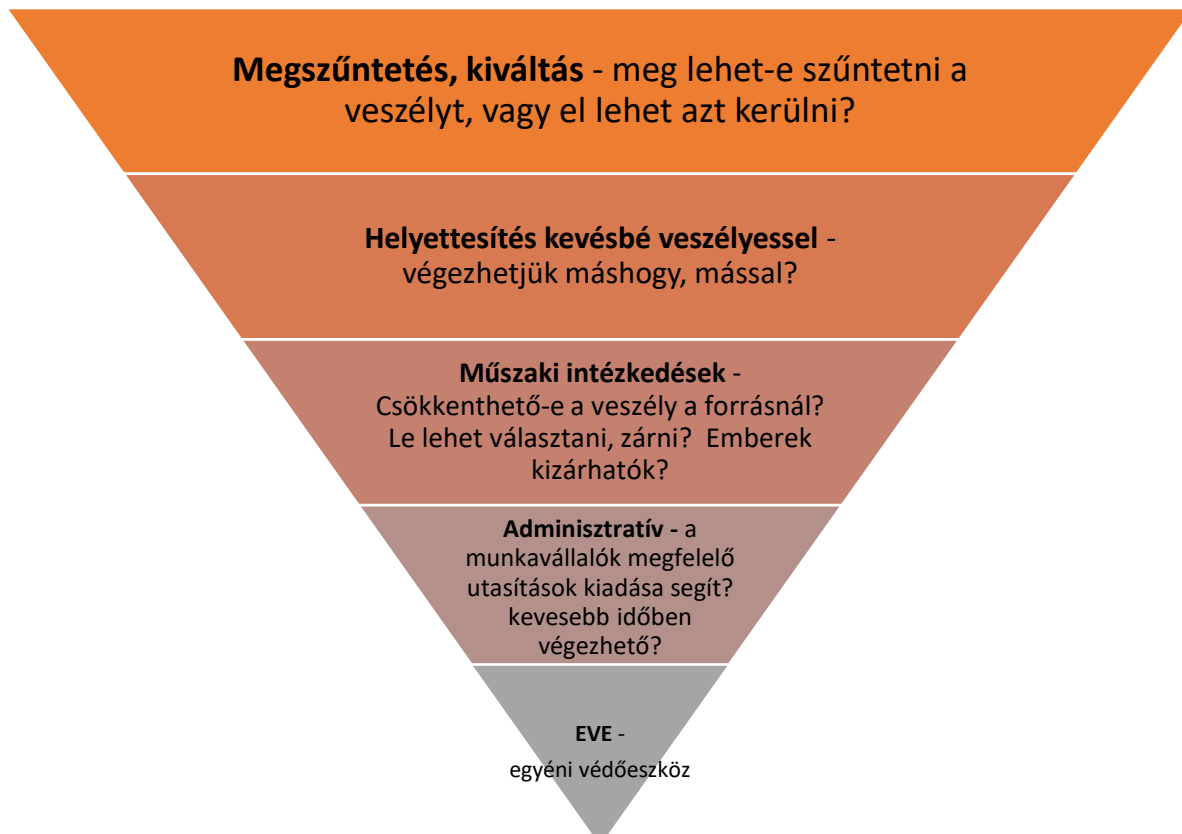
**Megszűntetés, kiváltás** - meg lehet-e szűntetni a veszélyt, vagy el lehet azt kerülni?

**Helyettesítés kevésbé veszélyessel** - végezhetjük máshogy, mással?

**Műszaki intézkedések** - Csökkenthető-e a veszély a forrásnál? Le lehet választani, zárni? Emberek kizárhatók?

**Adminisztratív** - a munkavállalók megfelelő utasítások kiadása segít? kevesebb időben végezhető?

**EVE** - egyéni védőeszköz